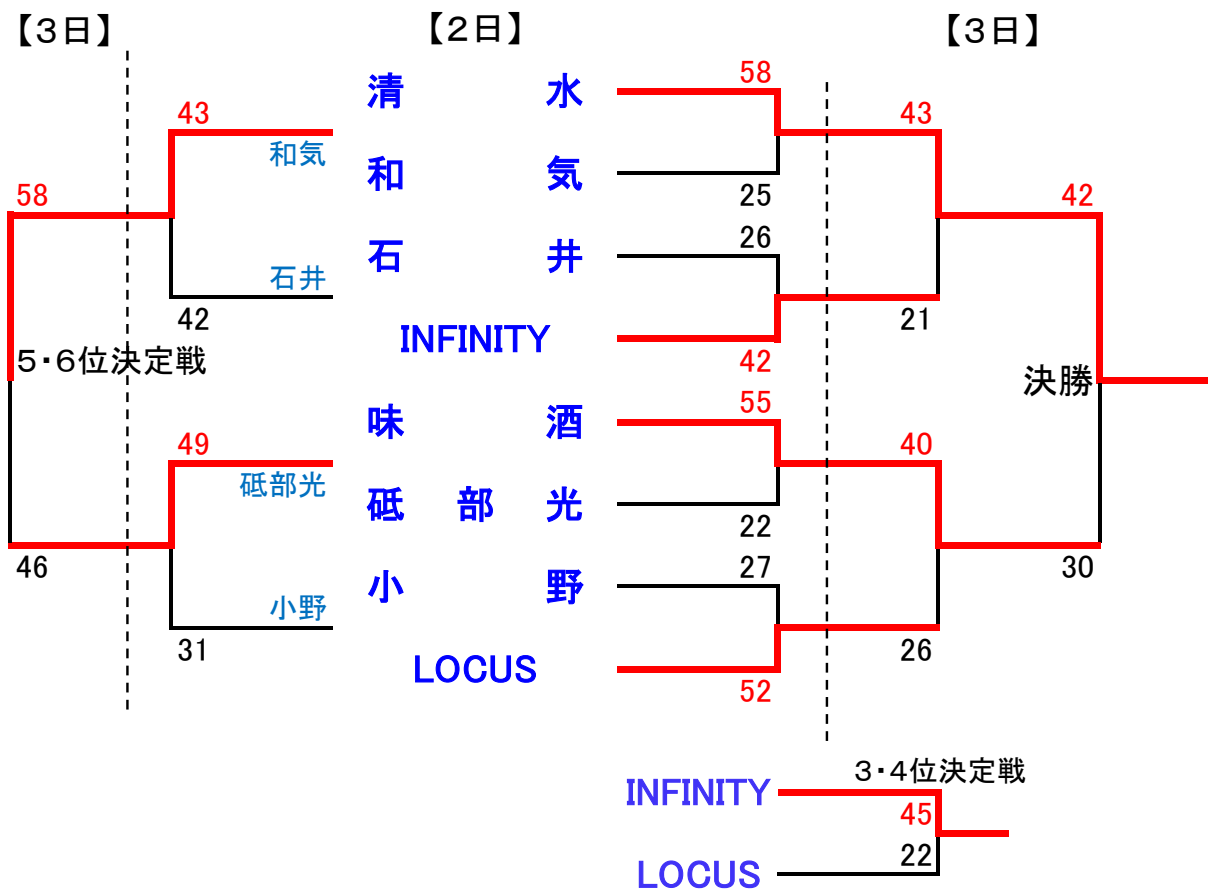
【3日】

【2日】

【3日】

43
和気
58
石井
42
5・6位決定戦
49
砥部光
46
小野
31

清 水
和 気
石 井
INFINITY
味 酒
砥 部 光
小 野
LOCUS

58
25
26
42
55
22
27
52

43
21
42
決勝
40
30
26

INFINITY
3・4位決定戦
45
LOCUS
22